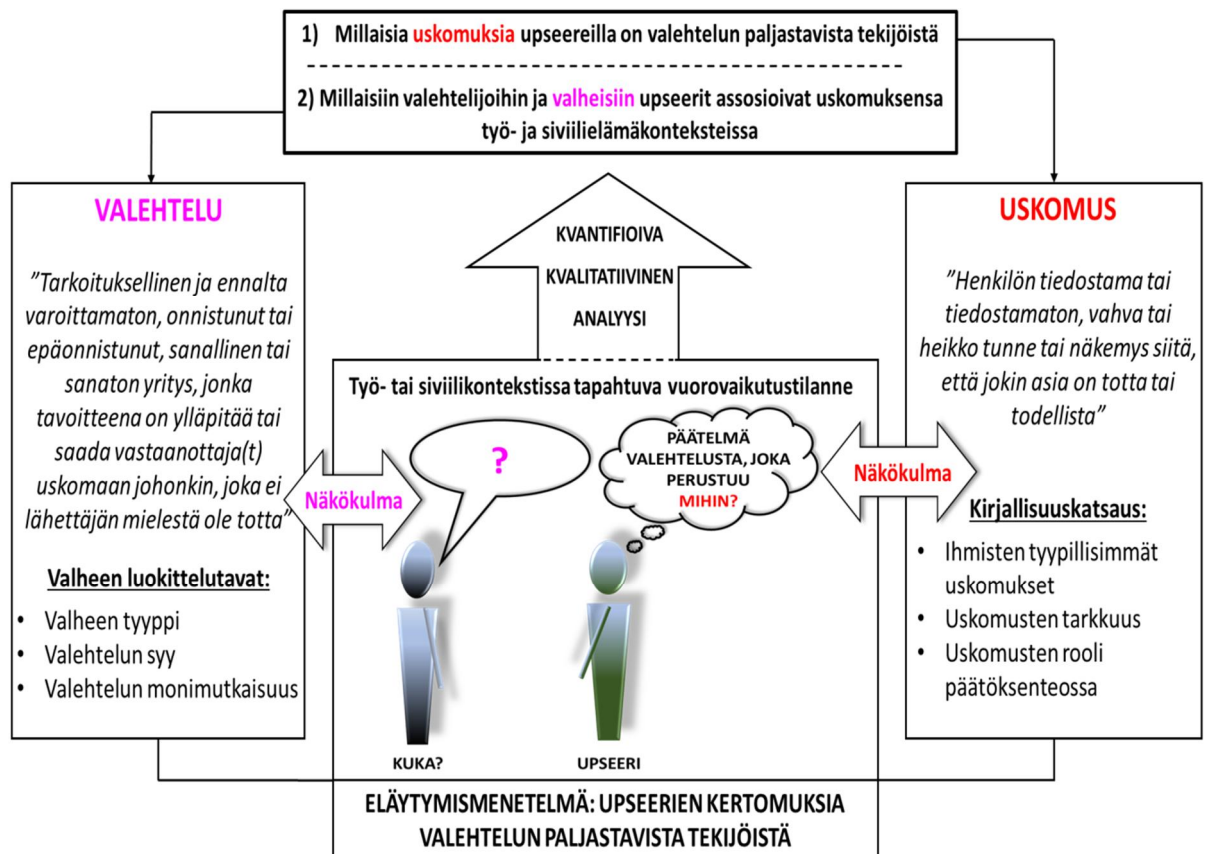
1) Millaisia uskomuksia upseereilla on valehtelun paljastavista tekijöistä

2) Millaisiin valehtelijoihin ja valheisiin upseerit assosioivat uskomuksensa työ- ja siviilielämäkonteksteissa

VALEHTELU

"Tarkoituksellinen ja ennalta varoittamaton, onnistunut tai epäonnistunut, sanallinen tai sanaton yritys, jonka tavoitteena on ylläpitää tai saada vastaanottaja(t) uskomaan johonkin, joka ei lähettäjän mielestä ole totta"

Valheen luokittelutavat:

• Valheen tyyppi
• Valehtelun syy
• Valehtelun monimutkaisuus

KVANTIFIOIVA KVALITATIIVINEN ANALYYSI

Työ- tai siviilikontekstissa tapahtuva vuorovaikutustilanne

Näkökulma

?

PÄÄTELMÄ VALEHTELUSTA, JOKA PERUSTUU MIHIN?

Näkökulma

KUKA?

UPSEERI

USKOMUS

"Henkilön tiedostama tai tiedostamaton, vahva tai heikko tunne tai näkemys siitä, että jokin asia on totta tai todellista"

Kirjallisuuskatsaus:

• Ihmisten tyypillisimmät uskomukset
• Uskomusten tarkkuus
• Uskomusten rooli päätöksenteossa

ELÄYTYMISMENETELMÄ: UPSEERIEN KERTOMUKSIA VALEHTELUN PALJASTAVISTA TEKIJÖISTÄ